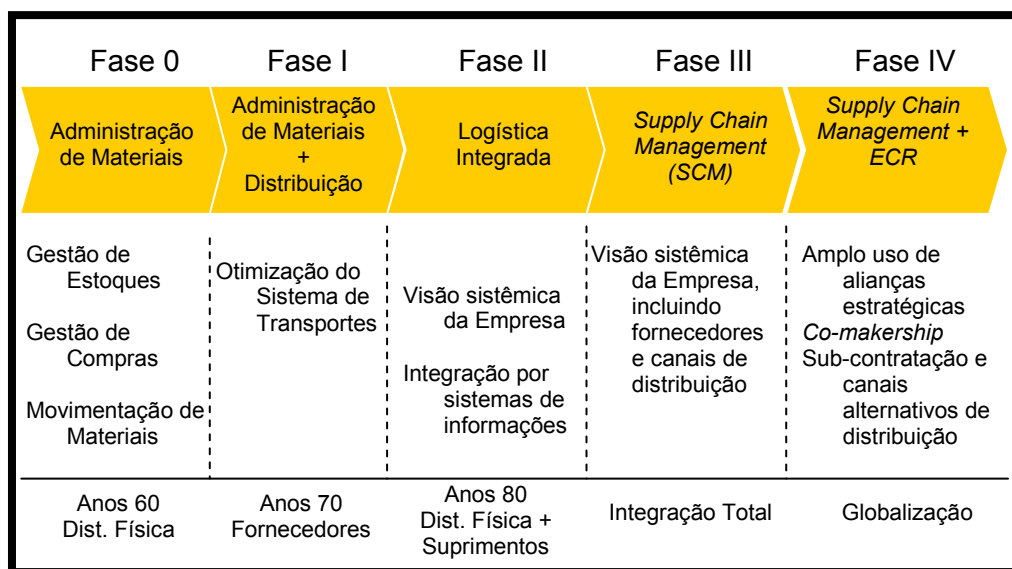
| Fase 0 | Fase I | Fase II | Fase III | Fase IV |
|---|---|---|---|---|
| Administração de Materiais | Administração de Materiais + Distribuição | Logística Integrada | *Supply Chain Management (SCM)* | *Supply Chain Management + ECR* |
| Gestão de Estoques<br>Gestão de Compras<br>Movimentação de Materiais | Otimização do Sistema de Transportes | Visão sistêmica da Empresa<br>Integração por sistemas de informações | Visão sistêmica da Empresa, incluindo fornecedores e canais de distribuição | Amplo uso de alianças estratégicas<br>*Co-makership*<br>Sub-contratação e canais alternativos de distribuição |
| Anos 60<br>Dist. Física | Anos 70<br>Fornecedores | Anos 80<br>Dist. Física + Suprimentos | Integração Total | Globalização |